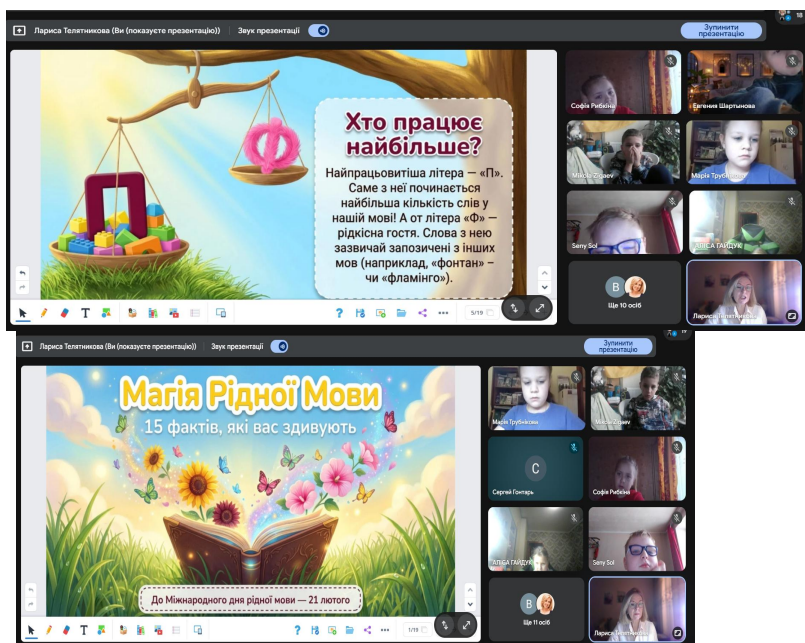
Лариса Телятникова (Ви (показуєте презентацію)) Звук презентації

Зупинити презентацію

Хто працює найбільше?

Найпрацьовитіша літера — «П». Саме з неї починається найбільша кількість слів у нашій мові! А от літера «Ф» — рідкісна гостя. Слова з нею зазвичай запозичені з інших мов (наприклад, «фонтан» чи «фламінго»).

5/19

Софія Рибкіна

Евгения Шартынова

Mikola Zigaev

Марія Трубнікова

Seny Sol

АЛІСА ГАЙДУК

В

Ще 10 осіб

Лариса Телятникова

Лариса Телятникова (Ви (показуєте презентацію)) Звук презентації

Зупинити презентацію

Магія Рідної Мови

15 фактів, які вас здивують

До Міжнародного дня рідної мови — 21 лютого

1/19

Марія Трубнікова

Mikola Zigaev

С

Сергей Гонтарь

Софія Рибкіна

АЛІСА ГАЙДУК

Seny Sol

В

Ще 11 осіб

Лариса Телятникова